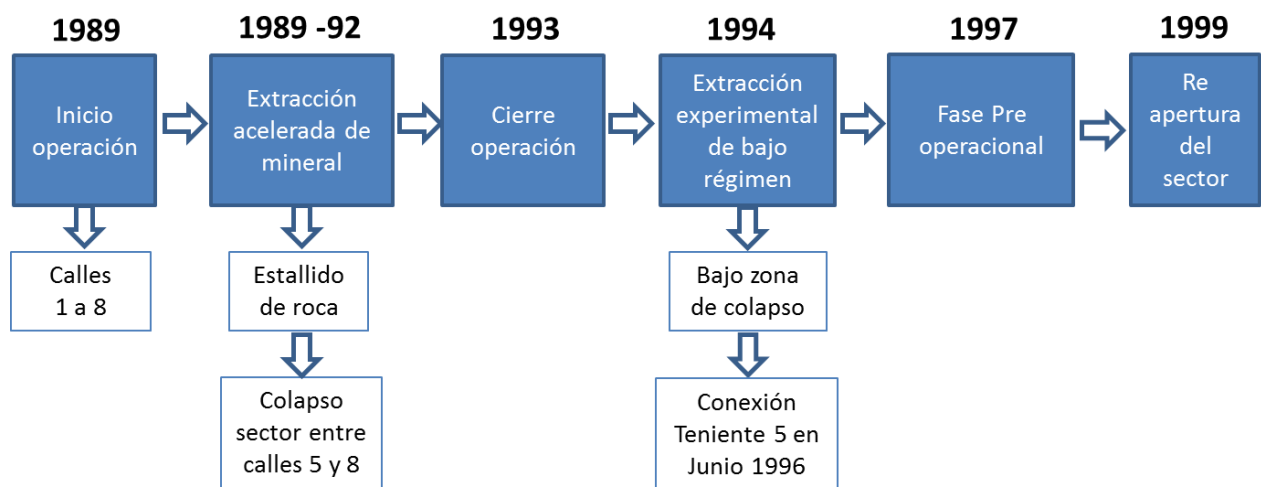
1989

Inicio operación

Calles 1 a 8

1989 -92

Extracción acelerada de mineral

Estallido de roca

Colapso sector entre calles 5 y 8

1993

Cierre operación

1994

Extracción experimental de bajo régimen

Bajo zona de colapso

Conexión Teniente 5 en Junio 1996

1997

Fase Pre operacional

1999

Re apertura del sector